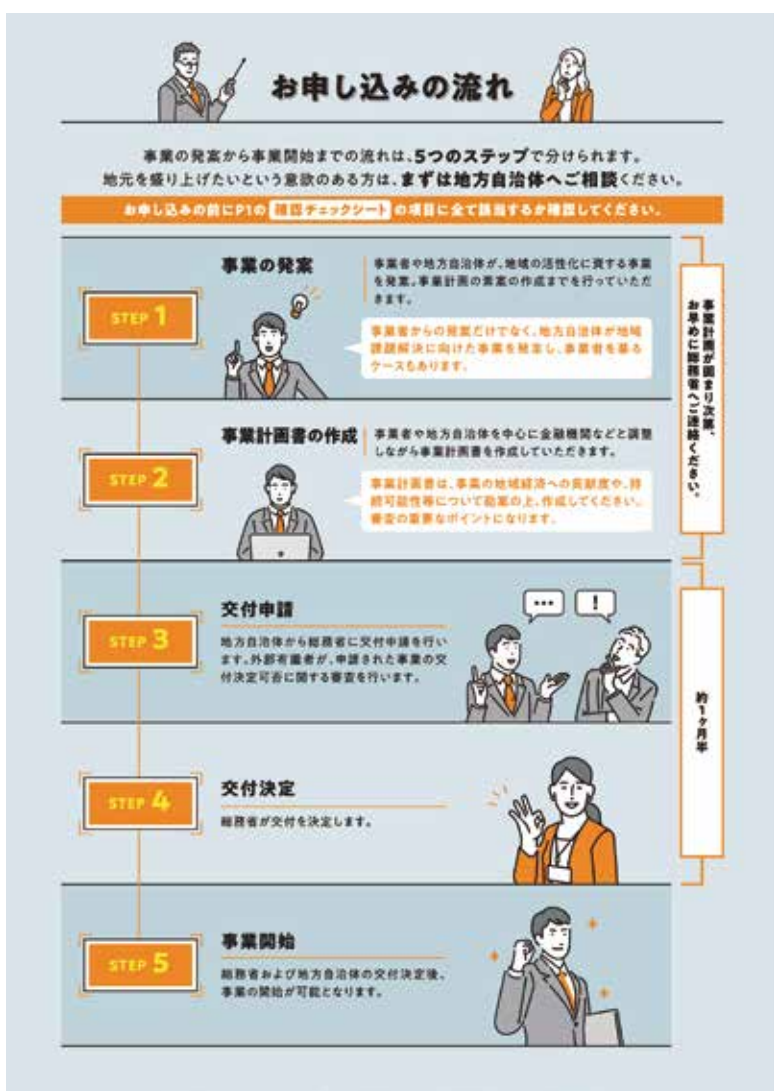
お申し込みの流れ

事業の発案から事業開始までの流れは、5つのステップで分けられます。
地元を盛り上げたいという意欲のある方は、まずは地方自治体へご相談ください。

お申し込みの前にP1の 補助チェックシート の項目に全て該当するか確認してください。

STEP 1

事業の発案

事業者や地方自治体が、地域の活性化に資する事業を発案。事業計画の素案の作成までを行っていただきます。

事業者からの発案だけでなく、地方自治体が地域課題解決に向けた事業を発案し、事業者を募るケースもあります。

STEP 2

事業計画書の作成

事業者や地方自治体を中心に金融機関などと調整しながら事業計画書を作成していただきます。

事業計画書は、事業の地域経済への貢献度や、持続可能性等について熟案の上、作成してください。審査の重要なポイントになります。

事業計画が固まり次第、お早めに総務省へご連絡ください。

STEP 3

交付申請

地方自治体から総務省に交付申請を行います。外部有識者が、申請された事業の交付決定可否に関する審査を行います。

…

!

STEP 4

交付決定

総務省が交付を決定します。

約1ヶ月半

STEP 5

事業開始

総務省および地方自治体の交付決定後、事業の開始が可能となります。